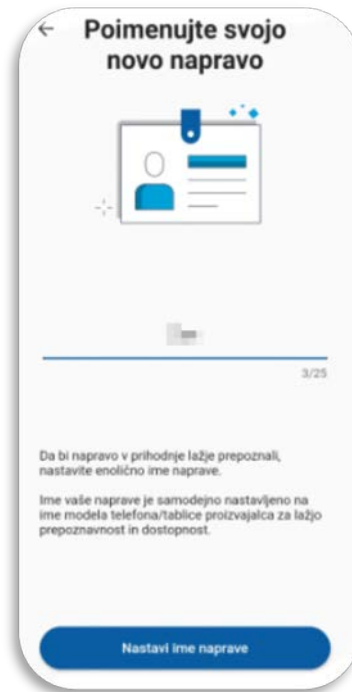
← Poimenujte svojo novo napravo

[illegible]

3/25

Da bi napravo v prihodnje lažje prepoznali, nastavite enolično ime naprave.

Ime vaše naprave je samodejno nastavljeno na ime modela telefona/tablice proizvajalca za lažjo prepoznavnost in dostopnost.

Nastavi ime naprave